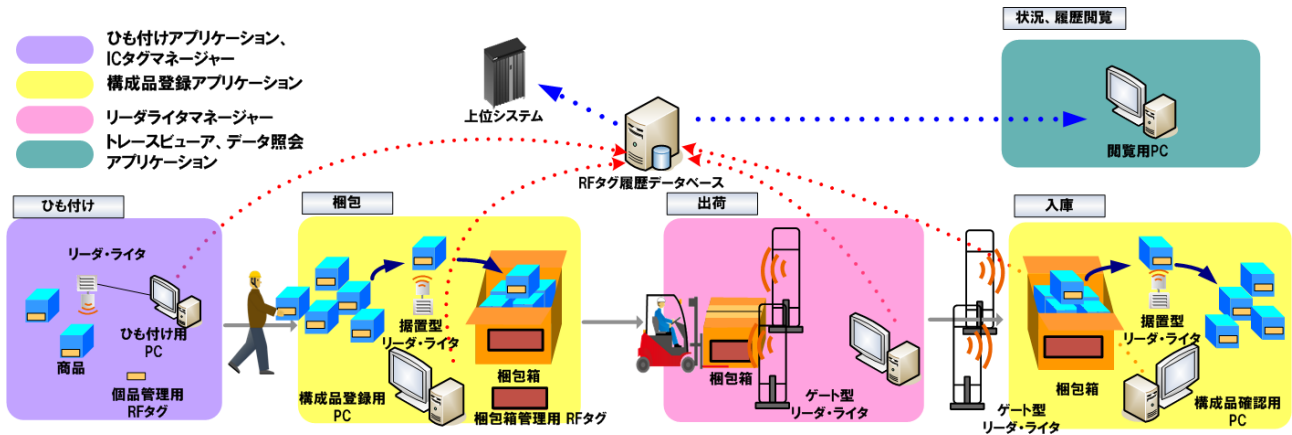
ひも付けアプリケーション、
ICタグマネージャー
構成品登録アプリケーション
リーダライタマネージャー
トレースビューア、データ照会
アプリケーション

上位システム

RFタグ履歴データベース

状況、履歴閲覧

閲覧用PC

ひも付け
リーダ・ライタ
ひも付け用
PC
商品
個品管理用
RFタグ

梱包
据置型
リーダ・ライタ
梱包箱
構成品登録用
PC
梱包箱管理用 RFタグ

出荷
梱包箱
ゲート型
リーダ・ライタ

入庫
据置型
リーダ・ライタ
梱包箱
構成品確認用
PC
ゲート型
リーダ・ライタ